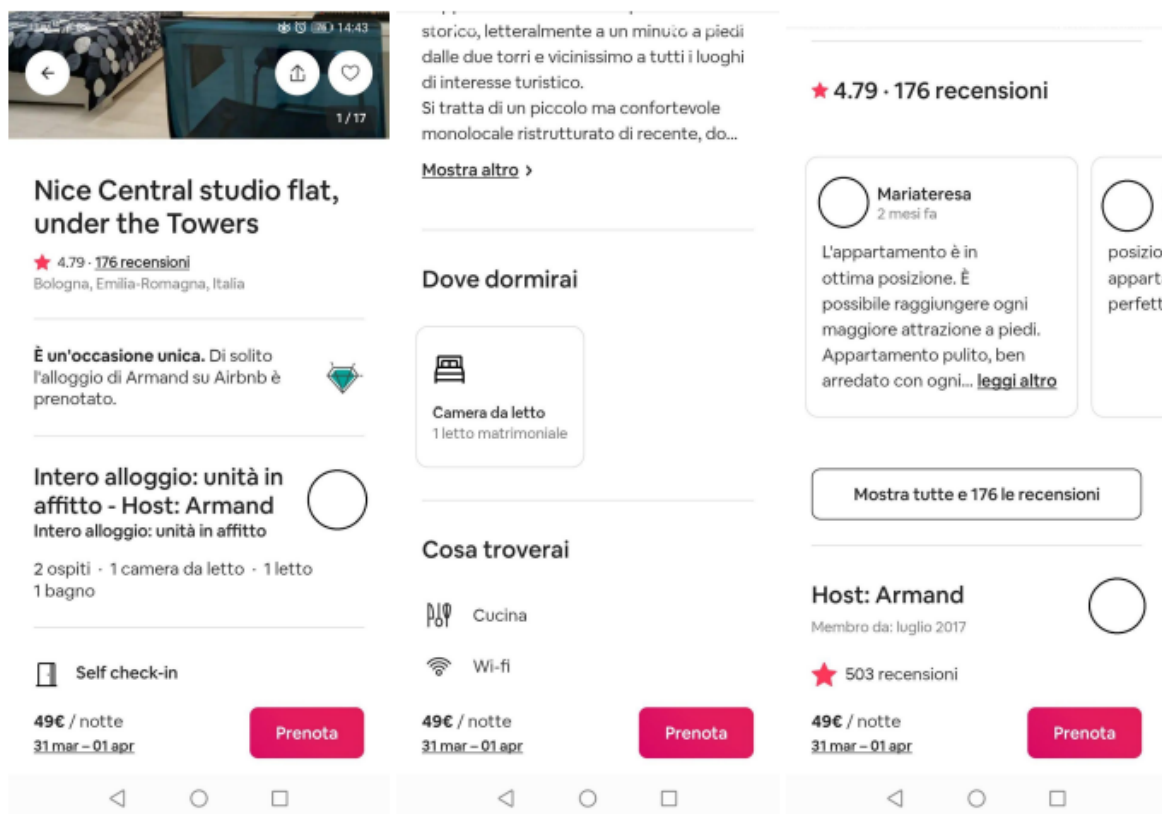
14:43

1 / 17

Nice Central studio flat, under the Towers

4.79 · 176 recensioni
Bologna, Emilia-Romagna, Italia

È un'occasione unica. Di solito l'alloggio di Armand su Airbnb è prenotato.

Intero alloggio: unità in affitto - Host: Armand
Intero alloggio: unità in affitto

2 ospiti · 1 camera da letto · 1 letto
1 bagno

Self check-in

49€ / notte
31 mar – 01 apr
Prenota

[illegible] storico, letteralmente a un minuto a piedi dalle due torri e vicinissimo a tutti i luoghi di interesse turistico.
Si tratta di un piccolo ma confortevole monolocale ristrutturato di recente, do...

Mostra altro >

Dove dormirai

Camera da letto
1 letto matrimoniale

Cosa troverai

Cucina

Wi-fi

49€ / notte
31 mar – 01 apr
Prenota

4.79 · 176 recensioni

Mariateresa
2 mesi fa
L'appartamento è in ottima posizione. È possibile raggiungere ogni maggiore attrazione a piedi. Appartamento pulito, ben arredato con ogni... leggi altro

posizio
appart
perfett

Mostra tutte e 176 le recensioni

Host: Armand
Membro da: luglio 2017

503 recensioni

49€ / notte
31 mar – 01 apr
Prenota